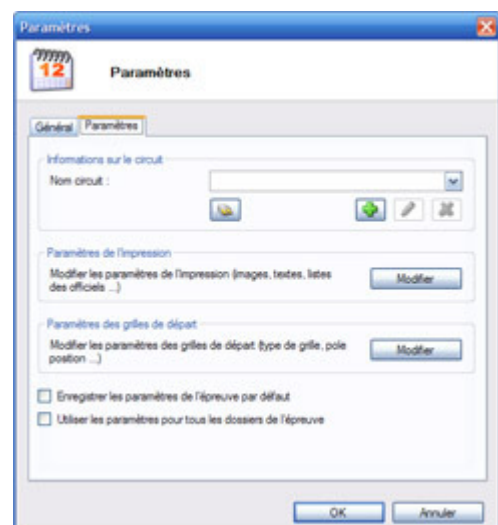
Paramètres

12

Paramètres

Général | Paramètres

Informations sur le circuit

Nom circuit :

Paramètres de l'impression

Modifier les paramètres de l'impression (images, textes, listes des officiels ...)

Modifier

Paramètres des grilles de départ

Modifier les paramètres des grilles de départ (type de grille, pole position ...)

Modifier

Enregistrer les paramètres de l'épreuve par défaut

Utiliser les paramètres pour tous les dossiers de l'épreuve

OK

Annuler